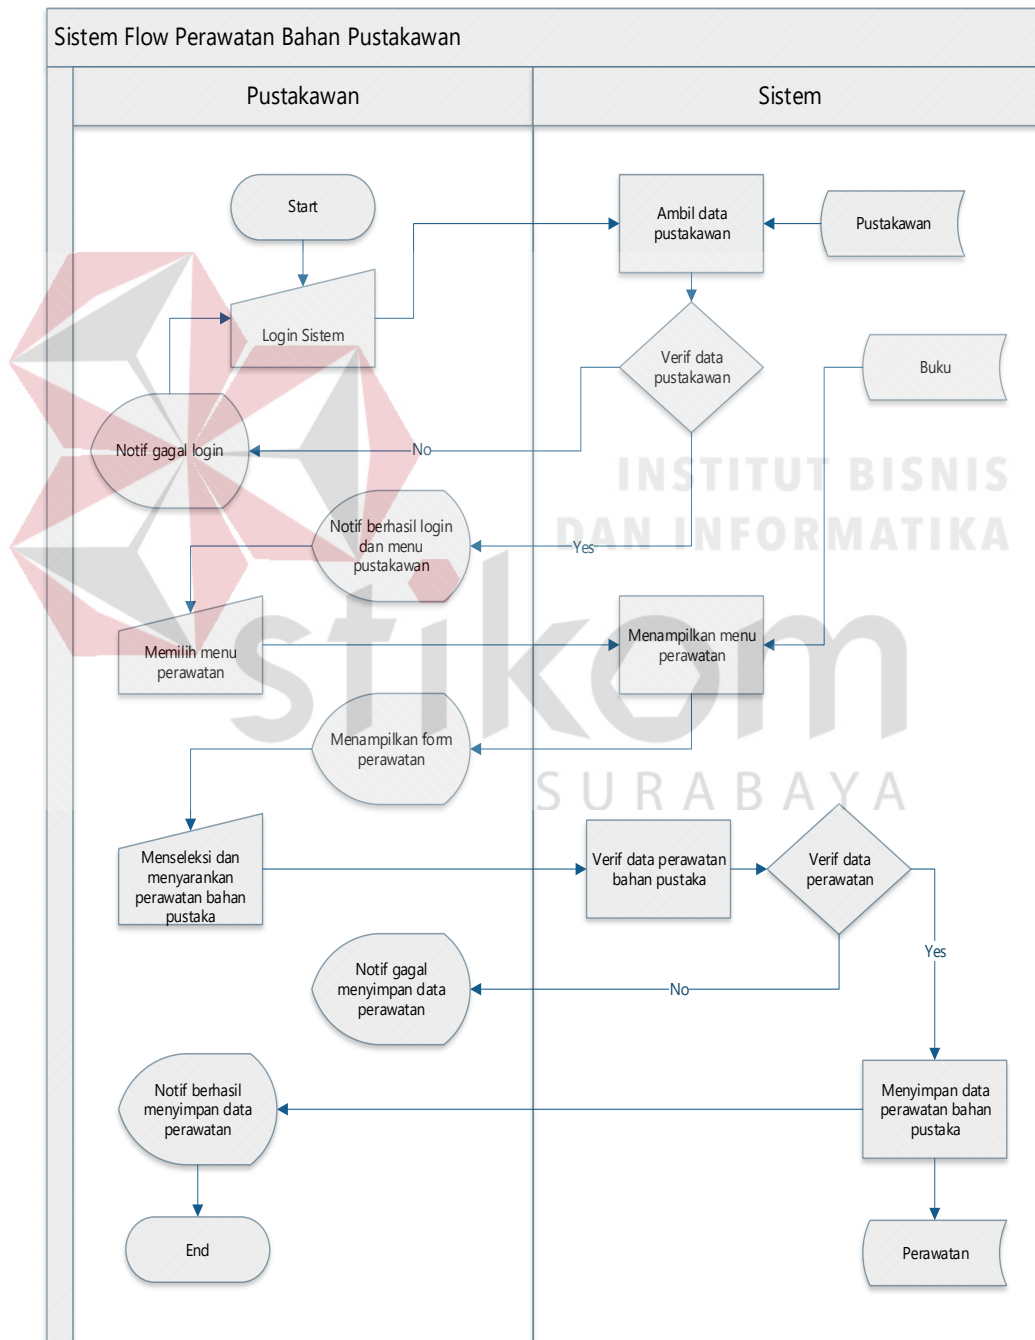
Sistem Flow Perawatan Bahan Pustakawan

Pustakawan

Sistem

Start

Login Sistem

Ambil data pustakawan

Pustakawan

Verif data pustakawan

Buku

Notif gagal login

No

INSTITUT BISNIS DAN INFORMATIKA

Notif berhasil login dan menu pustakawan

Yes

Memilih menu perawatan

Menampilkan menu perawatan

stikom

Menampilkan form perawatan

SURABAYA

Menseleksi dan menyarankan perawatan bahan pustaka

Verif data perawatan bahan pustaka

Verif data perawatan

Yes

Notif gagal menyimpan data perawatan

No

Notif berhasil menyimpan data perawatan

Menyimpan data perawatan bahan pustaka

End

Perawatan